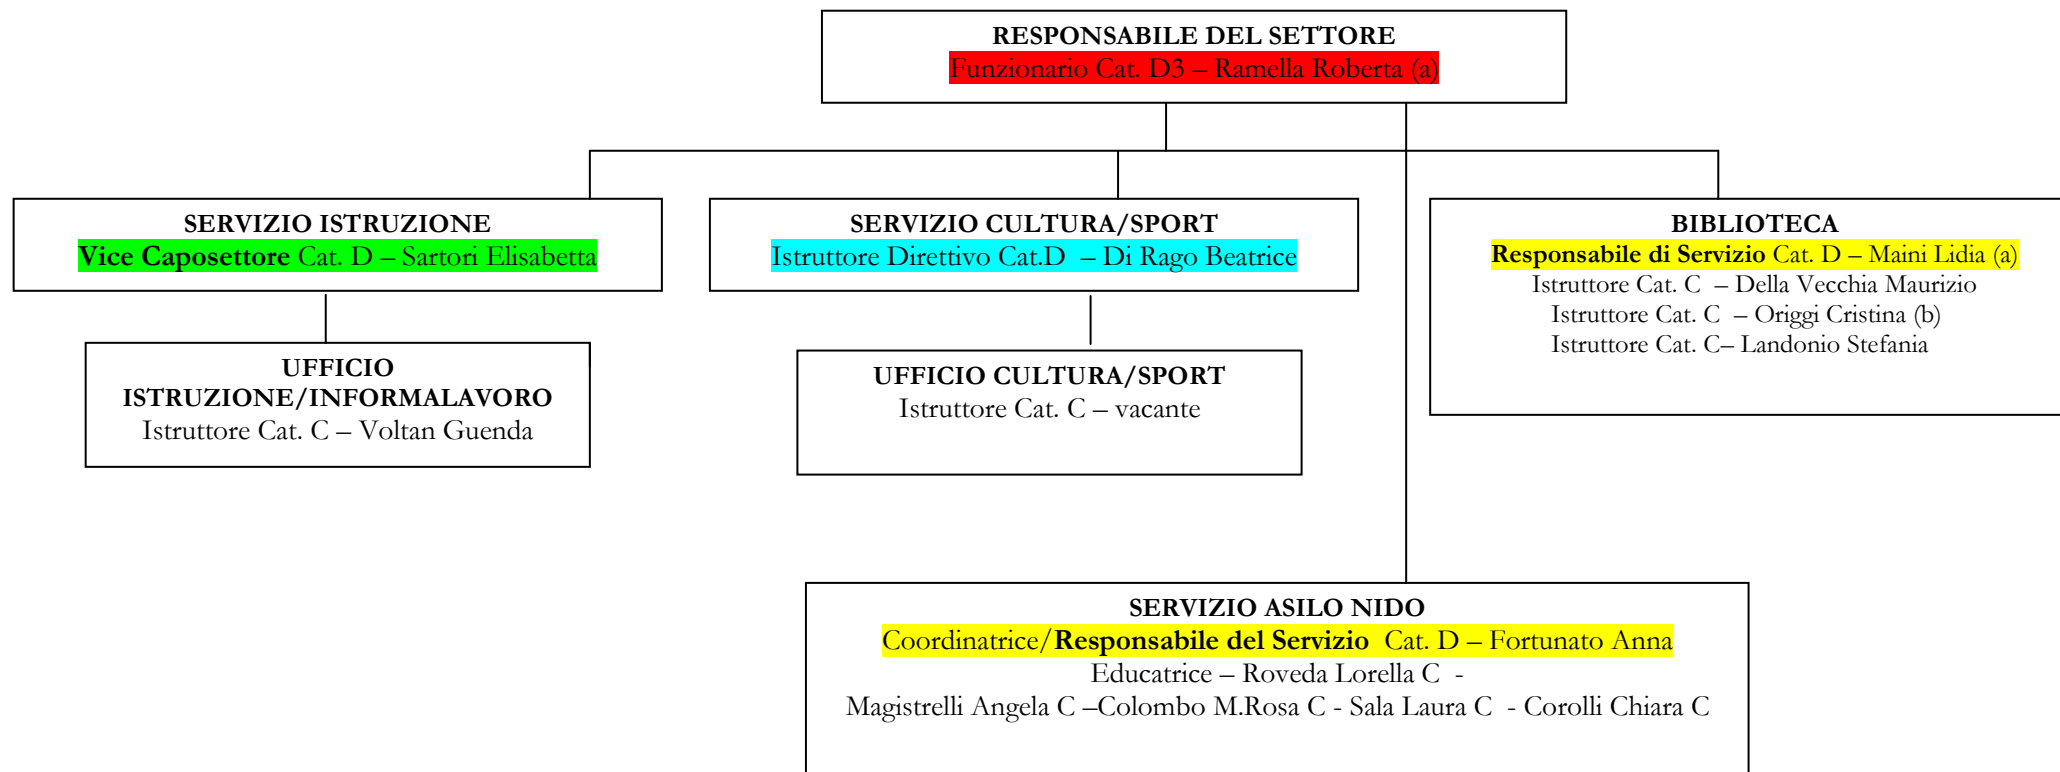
RESPONSABILE DEL SETTORE
Funzionario Cat. D3 – Ramella Roberta (a)

SERVIZIO ISTRUZIONE
Vice Caposettore Cat. D – Sartori Elisabetta

UFFICIO ISTRUZIONE/INFORMALAVORO
Istruttore Cat. C – Voltan Guenda

SERVIZIO CULTURA/SPORT
Istruttore Direttivo Cat.D – Di Rago Beatrice

UFFICIO CULTURA/SPORT
Istruttore Cat. C – vacante

BIBLIOTECA
Responsabile di Servizio Cat. D – Maini Lidia (a)
Istruttore Cat. C – Della Vecchia Maurizio
Istruttore Cat. C – Origgi Cristina (b)
Istruttore Cat. C– Landonio Stefania

SERVIZIO ASILO NIDO
Coordinatrice/Responsabile del Servizio Cat. D – Fortunato Anna
Educatrice – Roveda Lorella C -
Magistrelli Angela C –Colombo M.Rosa C - Sala Laura C - Corolli Chiara C